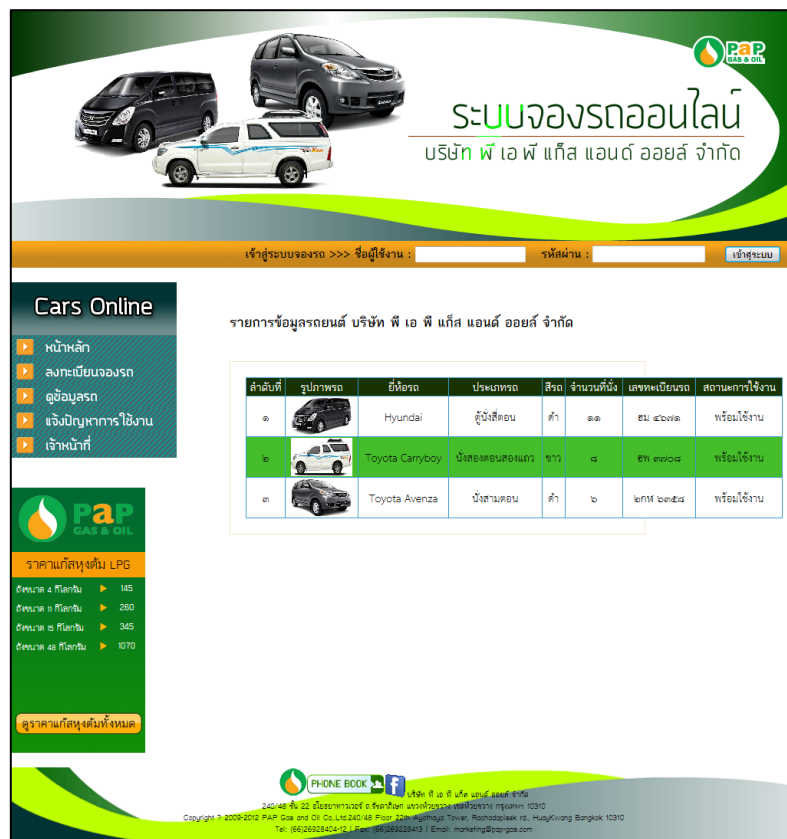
PaP GAS & OIL

ระบบจองรถออนไลน์
บริษัท พี เอ พี แก็ส แอนด์ ออยล์ จำกัด

เข้าสู่ระบบจองรถ >>> ชื่อผู้ใช้งาน : รหัสผ่าน : เข้าสู่ระบบ

Cars Online
หน้าหลัก
ลงทะเบียนจองรถ
ดูข้อมูลรถ
แจ้งปัญหาการใช้งาน
เจ้าหน้าที่

รายการข้อมูลรถยนต์ บริษัท พี เอ พี แก็ส แอนด์ ออยล์ จำกัด

| ลำดับที่ | รูปภาพรถ | ยี่ห้อรถ | ประเภทรถ | สีรถ | จำนวนที่นั่ง | เลขทะเบียนรถ | สถานะการใช้งาน |
|---|---|---|---|---|---|---|---|
| ๑ | | Hyundai | ตู้นั่งสี่ตอน | ดำ | ๑๑ | ฮม ๔๑๗๑ | พร้อมใช้งาน |
| ๒ | | Toyota Carryboy | นั่งสองตอนสองแถว | ขาว | ๘ | ฮพ ๓๗๐๘ | พร้อมใช้งาน |
| ๓ | | Toyota Avenza | นั่งสามตอน | ดำ | ๖ | ๒กห ๖๓๕๘ | พร้อมใช้งาน |

PaP GAS & OIL
ราคาแก๊สหุงต้ม LPG
ถังขนาด 4 กิโลกรัม 145
ถังขนาด 11 กิโลกรัม 260
ถังขนาด 15 กิโลกรัม 345
ถังขนาด 48 กิโลกรัม 1070
ดูราคาแก๊สหุงต้มทั้งหมด

PHONE BOOK
บริษัท พี เอ พี แก็ส แอนด์ ออยล์ จำกัด
240/48 ชั้น 22 อโยธยาทาวเวอร์ ถ.รัชดาภิเษก แขวงห้วยขวาง เขตห้วยขวาง กรุงเทพฯ 10310
Copyright ? 2009-2012 PAP Gas and Oil Co.,Ltd.240/48 Floor 22th Ayothaya Tower, Rachadapisek rd., HuayKwang Bangkok 10310
Tel: (66)26928404-12 | Fax: (66)26928413 | Email: marketing@papgas.com